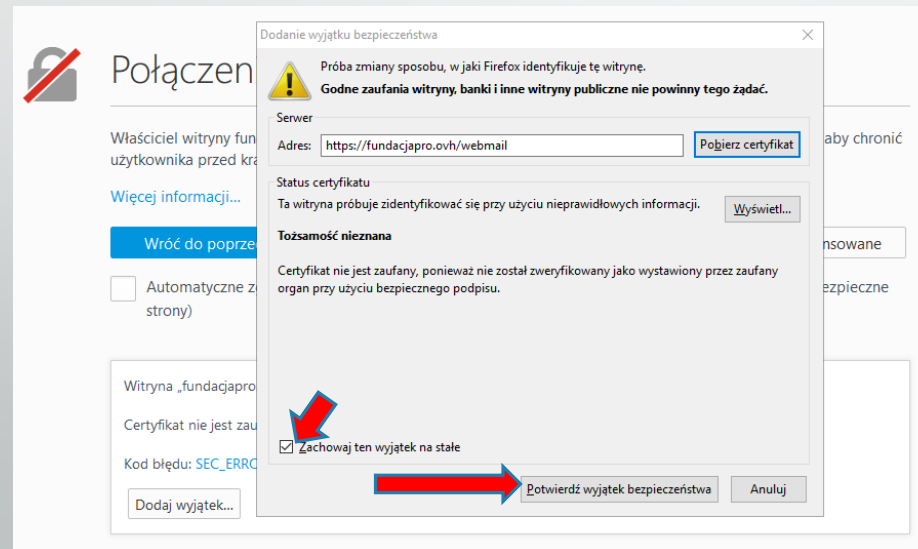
Połączen

Właściciel witryny fun aby chronić użytkownika przed kra

Więcej informacji...

Wróć do poprzed nsowane

Automatyczne z ezpieczne strony)

Witryna „fundacjapro

Certyfikat nie jest zau

Kod błędu: SEC_ERRO

Dodaj wyjątek...

Dodanie wyjątku bezpieczeństwa

Próba zmiany sposobu, w jaki Firefox identyfikuje tę witrynę.
Godne zaufania witryny, banki i inne witryny publiczne nie powinny tego żądać.

Serwer

Adres: https://fundacjapro.ovh/webmail

Pobierz certyfikat

Status certyfikatu

Ta witryna próbuje identyfikować się przy użyciu nieprawidłowych informacji.

Wyświetl...

Tożsamość nieznana

Certyfikat nie jest zaufany, ponieważ nie został zweryfikowany jako wystawiony przez zaufany organ przy użyciu bezpiecznego podpisu.

Zachowaj ten wyjątek na stałe

Potwierdź wyjątek bezpieczeństwa

Anuluj